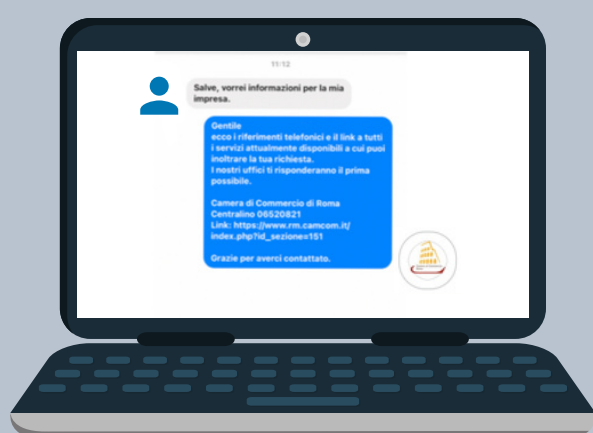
11:12

Salve, vorrei informazioni per la mia impresa.

Gentile
ecco i riferimenti telefonici e il link a tutti i servizi attualmente disponibili a cui puoi inoltrare la tua richiesta.
I nostri uffici ti risponderanno il prima possibile.

Camera di Commercio di Roma
Centralino 06520821
Link: https://www.rm.camcom.it/index.php?id_sezione=151

Grazie per averci contattato.